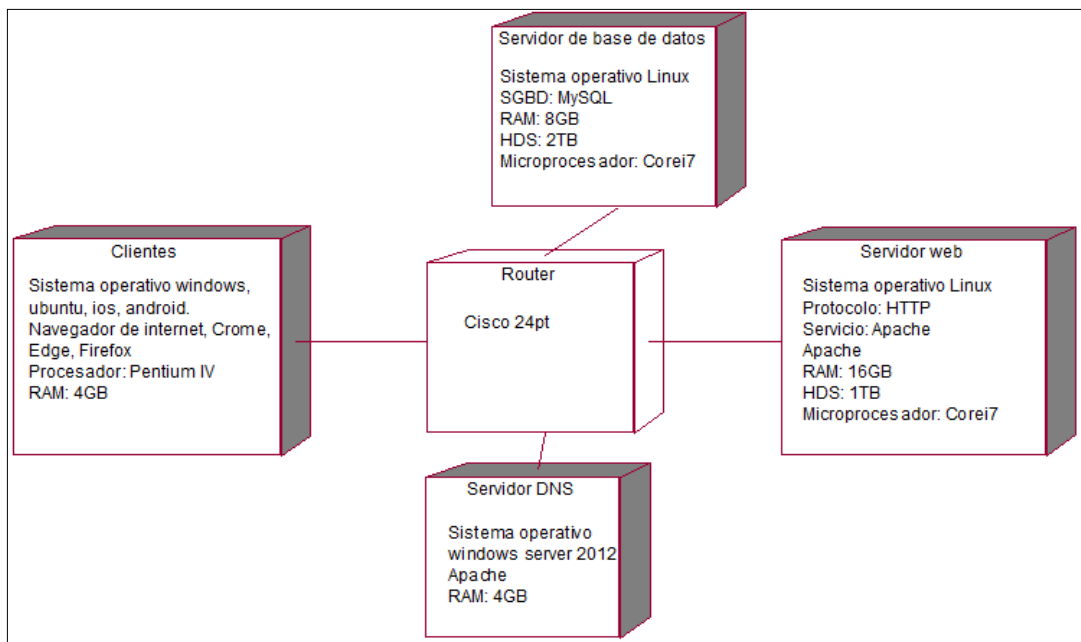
Servidor de base de datos

Sistema operativo Linux
SGBD: MySQL
RAM: 8GB
HDS: 2TB
Microproces ador: Corei7

Clientes

Sistema operativo windows, ubuntu, ios, android.
Navegador de internet, Crome, Edge, Firefox
Procesador: Pentium IV
RAM: 4GB

Router

Cisco 24pt

Servidor web

Sistema operativo Linux
Protocolo: HTTP
Servicio: Apache
Apache
RAM: 16GB
HDS: 1TB
Microproces ador: Corei7

Servidor DNS

Sistema operativo windows server 2012
Apache
RAM: 4GB